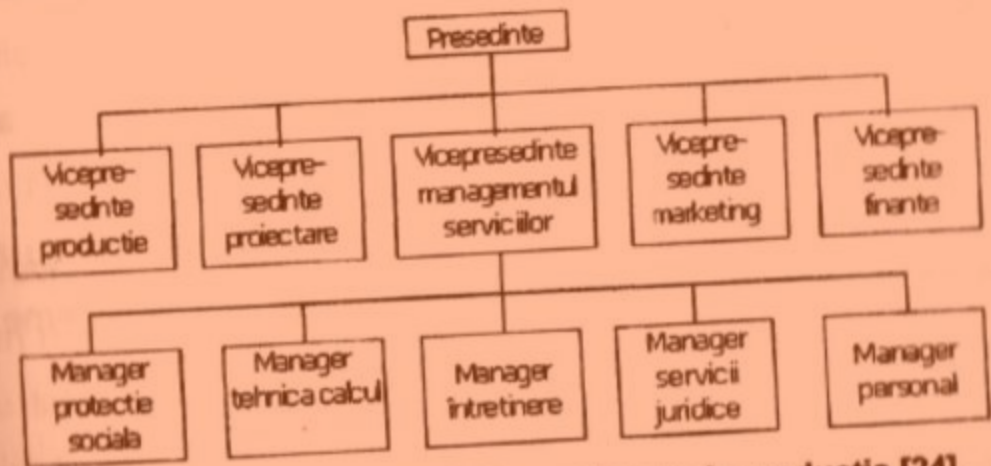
Presedinte

Vicepresedinte productie

Vicepresedinte proiectare

Vicepresedinte managementul serviciilor

Vicepresedinte marketing

Vicepresedinte finante

Manager protectie sociala

Manager tehnica calcul

Manager intretinere

Manager servicii juridice

Manager personal

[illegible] [24]